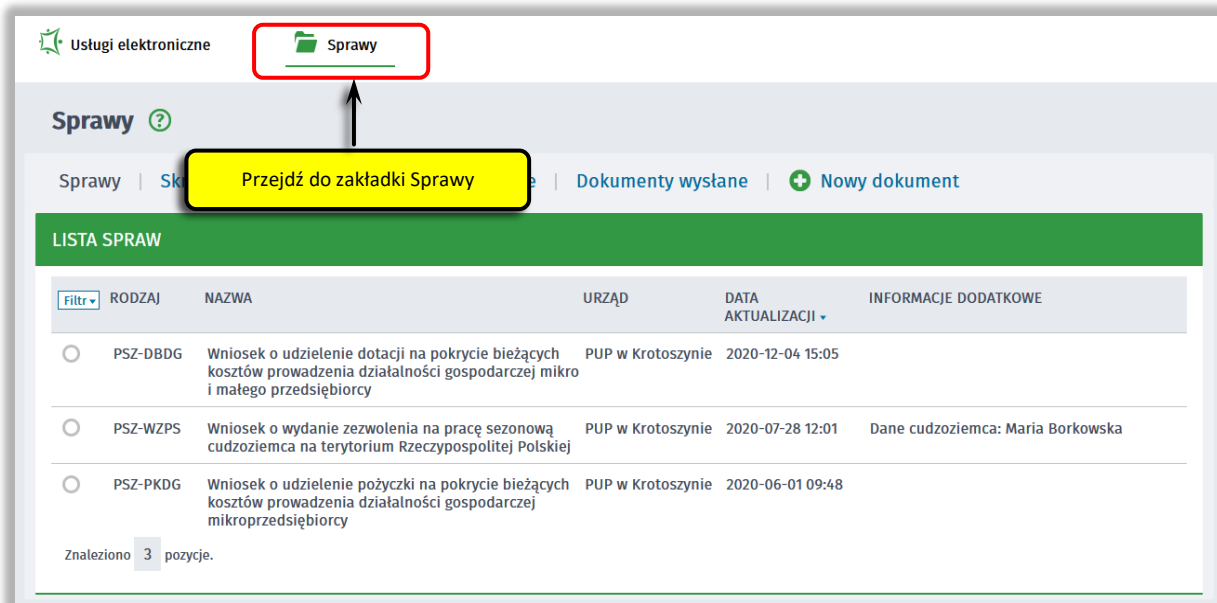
Usługi elektroniczne

Sprawy

Sprawy

Sprawy | Sk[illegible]

Przejdź do zakładki Sprawy

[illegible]e | Dokumenty wysłane | Nowy dokument

LISTA SPRAW

| Filtr | RODZAJ | NAZWA | URZĄD | DATA AKTUALIZACJI | INFORMACJE DODATKOWE |
|---|---|---|---|---|---|
| | PSZ-DBDG | Wniosek o udzielenie dotacji na pokrycie bieżących kosztów prowadzenia działalności gospodarczej mikro i małego przedsiębiorcy | PUP w Krotoszynie | 2020-12-04 15:05 | |
| | PSZ-WZPS | Wniosek o wydanie zezwolenia na pracę sezonową cudzoziemca na terytorium Rzeczypospolitej Polskiej | PUP w Krotoszynie | 2020-07-28 12:01 | Dane cudzoziemca: Maria Borkowska |
| | PSZ-PKDG | Wniosek o udzielenie pożyczki na pokrycie bieżących kosztów prowadzenia działalności gospodarczej mikroprzedsiębiorcy | PUP w Krotoszynie | 2020-06-01 09:48 | |

Znaleziono 3 pozycje.